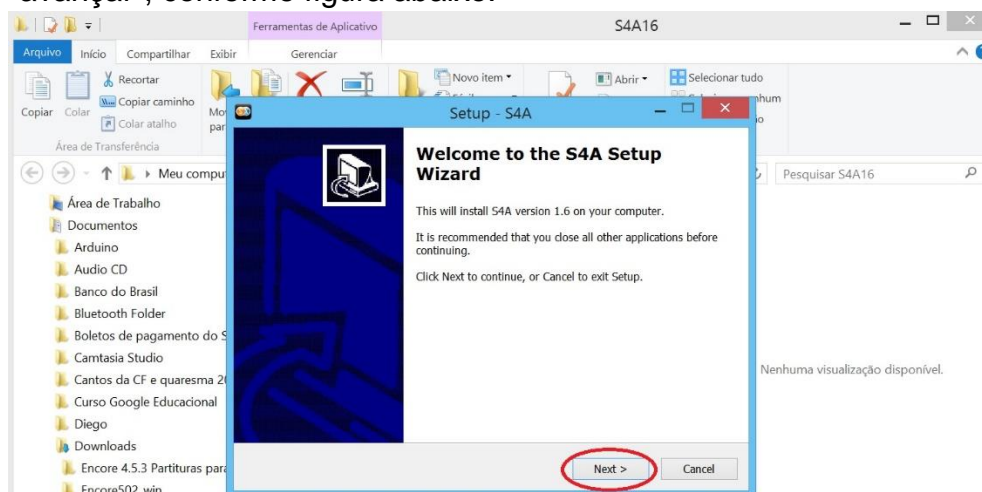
avançar , conforme figura abaixo:

Ferramentas de Aplicativo

S4A16

Arquivo Início Compartilhar Exibir Gerenciar

Recortar
Copiar caminho
Copiar Colar
Colar atalho
Área de Transferência

Mo par

Novo item
Abrir
Selecionar tudo
nhum
no

Setup - S4A

Welcome to the S4A Setup Wizard

This will install S4A version 1.6 on your computer.

It is recommended that you close all other applications before continuing.

Click Next to continue, or Cancel to exit Setup.

Next >
Cancel

Meu comput

Pesquisar S4A16

Área de Trabalho
Documentos
Arduino
Audio CD
Banco do Brasil
Bluetooth Folder
Boletos de pagamento do S
Camtasia Studio
Cantos da CF e quaresma 2
Curso Google Educacional
Diego
Downloads
Encore 4.5.3 Partituras para
Encore502 win

Nenhuma visualização disponível.